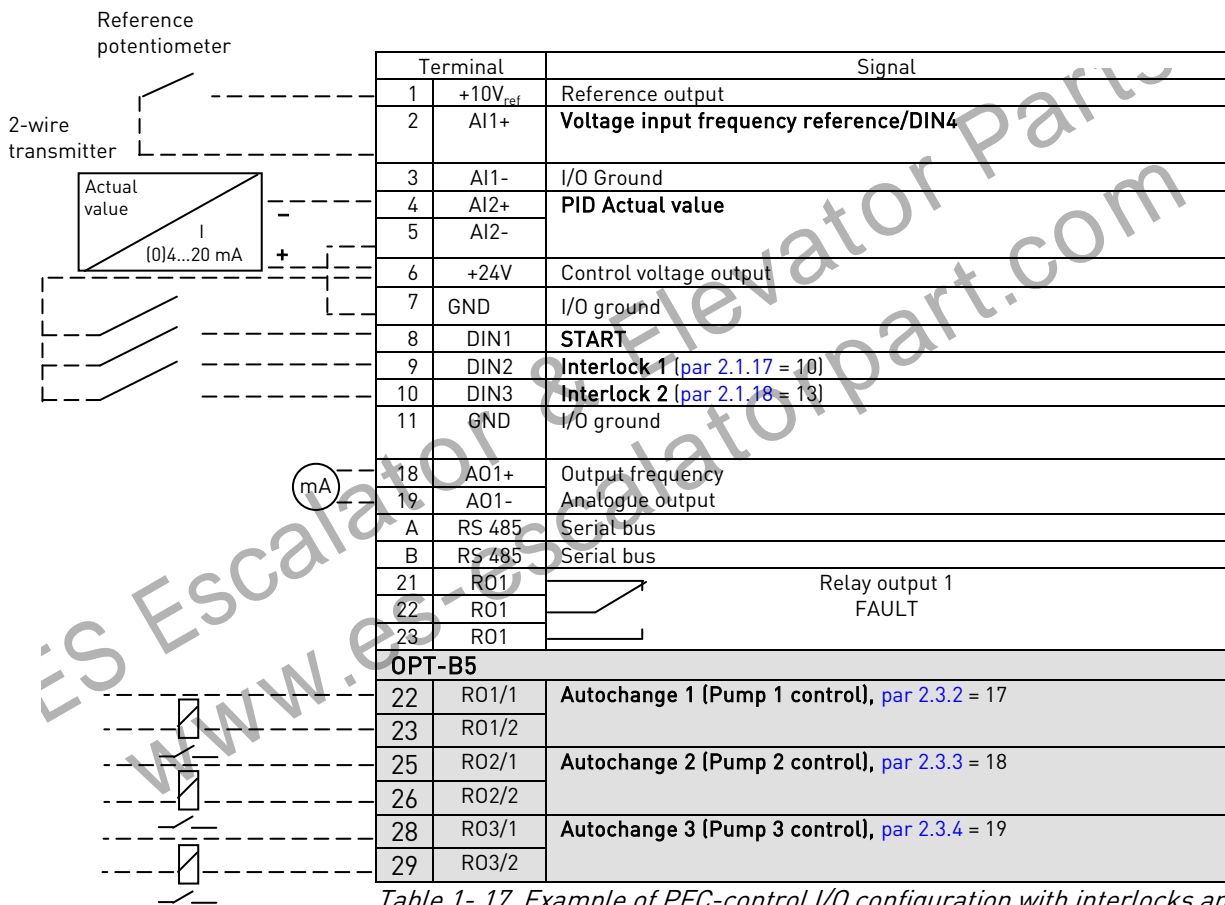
Reference potentiometer

2-wire transmitter

Actual value

I
(0)4…20 mA

–
+

mA

| Terminal | | Signal |
|---|---|---|
| 1 | +10V$_{ref}$ | Reference output |
| 2 | AI1+ | Voltage input frequency reference/DIN4 |
| 3 | AI1- | I/O Ground |
| 4 | AI2+ | PID Actual value |
| 5 | AI2- | |
| 6 | +24V | Control voltage output |
| 7 | GND | I/O ground |
| 8 | DIN1 | START |
| 9 | DIN2 | Interlock 1 (par 2.1.17 = 10) |
| 10 | DIN3 | Interlock 2 (par 2.1.18 = 13) |
| 11 | GND | I/O ground |
| 18 | AO1+ | Output frequency |
| 19 | AO1- | Analogue output |
| A | RS 485 | Serial bus |
| B | RS 485 | Serial bus |
| 21 | RO1 | Relay output 1 FAULT |
| 22 | RO1 | |
| 23 | RO1 | |
| OPT-B5 | | |
| 22 | RO1/1 | Autochange 1 (Pump 1 control), par 2.3.2 = 17 |
| 23 | RO1/2 | |
| 25 | RO2/1 | Autochange 2 (Pump 2 control), par 2.3.3 = 18 |
| 26 | RO2/2 | |
| 28 | RO3/1 | Autochange 3 (Pump 3 control), par 2.3.4 = 19 |
| 29 | RO3/2 | |

Table 1- 17. Example of PFC-control I/O configuration with interlocks an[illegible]

ES Escalator & Elevator Parts
www.es-escalatorpart.com